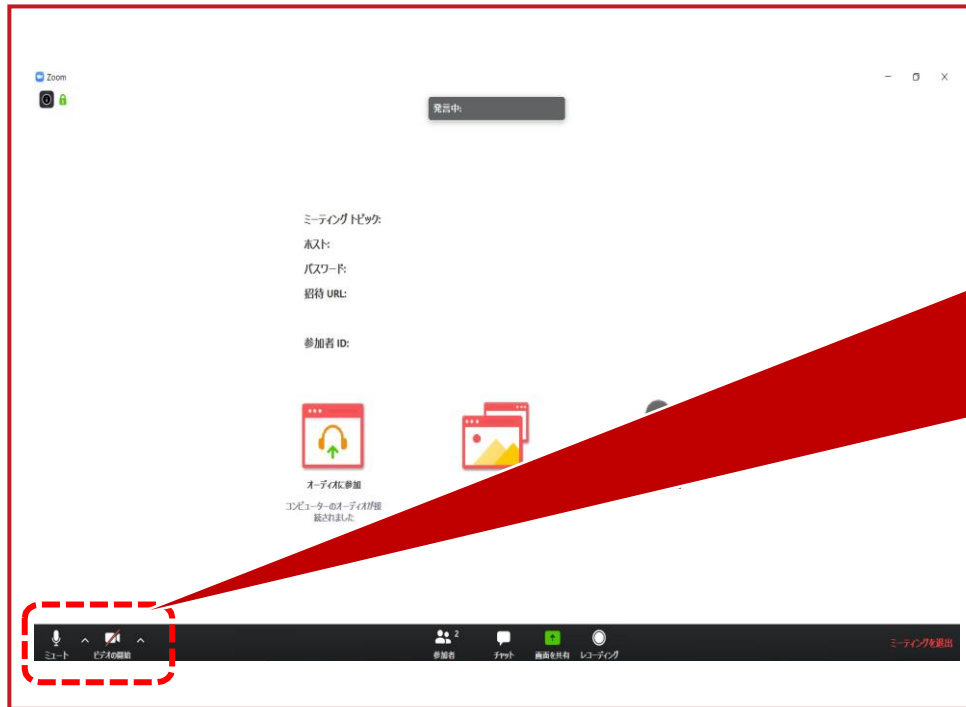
Zoom

発言中:

ミーティング トピック:
ホスト:
パスワード:
招待 URL:

参加者 ID:

オーディオに参加
コンピューターのオーディオが接続されました

ミュート
ビデオの開始
2
参加者
チャット
画面を共有
レコーディング
ミーティングを退出